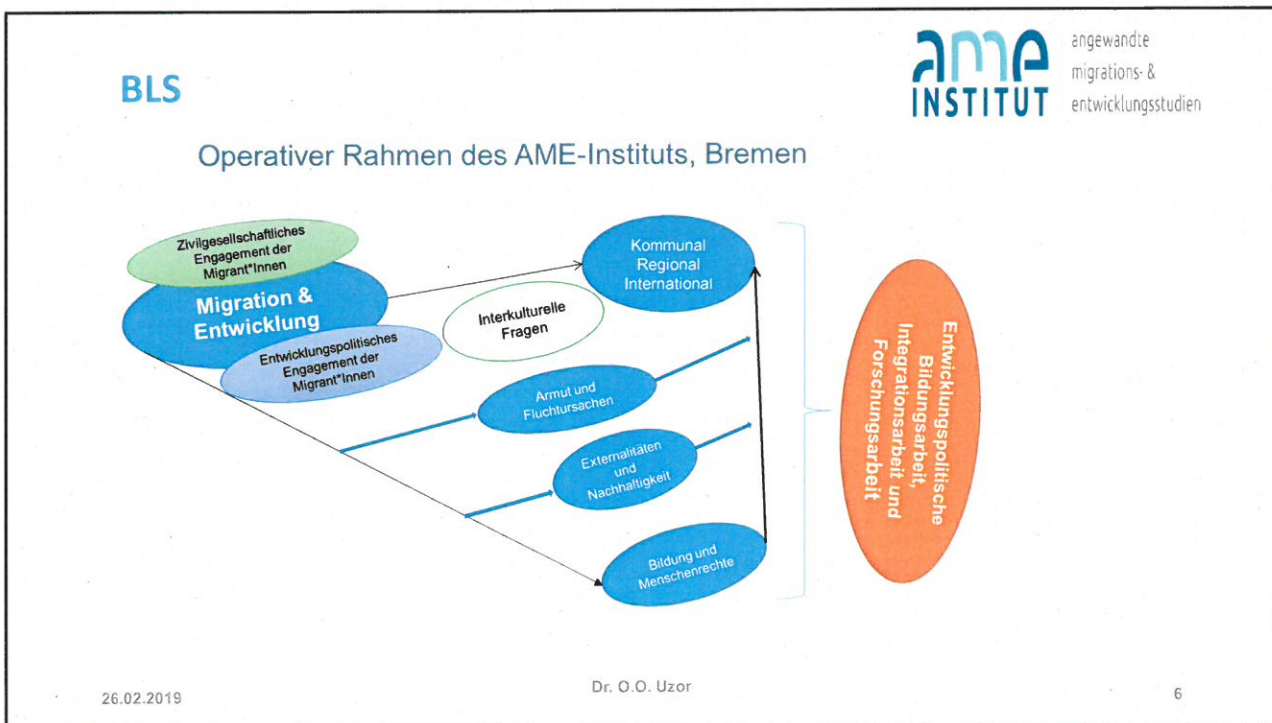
BLS

ame INSTITUT angewandte migrations- & entwicklungsstudien

Operativer Rahmen des AME-Instituts, Bremen

Zivilgesellschaftliches Engagement der Migrant*Innen

Migration & Entwicklung

Entwicklungspolitisches Engagement der Migrant*Innen

Interkulturelle Fragen

Kommunal Regional International

Armut und Fluchtursachen

Externalitäten und Nachhaltigkeit

Bildung und Menschenrechte

Entwicklungspolitische Bildungsarbeit, Integrationsarbeit und Forschungsarbeit

26.02.2019

Dr. O.O. Uzor

6